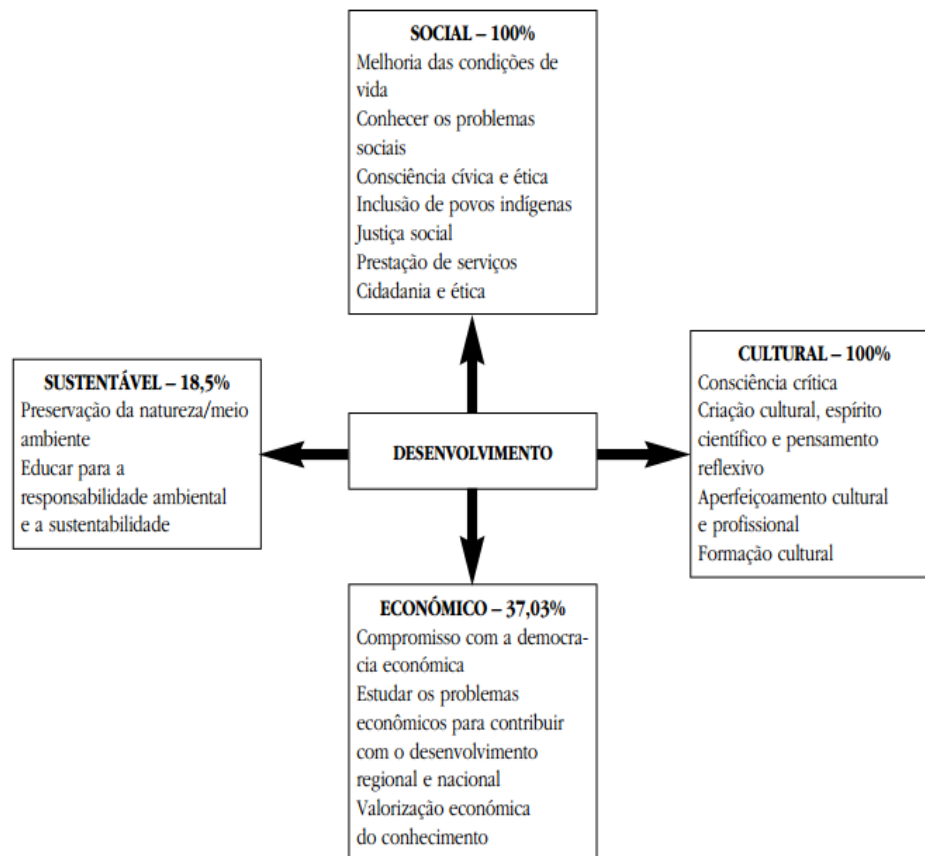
SOCIAL – 100%
Melhoria das condições de vida
Conhecer os problemas sociais
Consciência cívica e ética
Inclusão de povos indígenas
Justiça social
Prestação de serviços
Cidadania e ética

SUSTENTÁVEL – 18,5%
Preservação da natureza/meio ambiente
Educar para a responsabilidade ambiental e a sustentabilidade

DESENVOLVIMENTO

CULTURAL – 100%
Consciência crítica
Criação cultural, espírito científico e pensamento reflexivo
Aperfeiçoamento cultural e profissional
Formação cultural

ECONÔMICO – 37,03%
Compromisso com a democracia econômica
Estudar os problemas econômicos para contribuir com o desenvolvimento regional e nacional
Valorização econômica do conhecimento